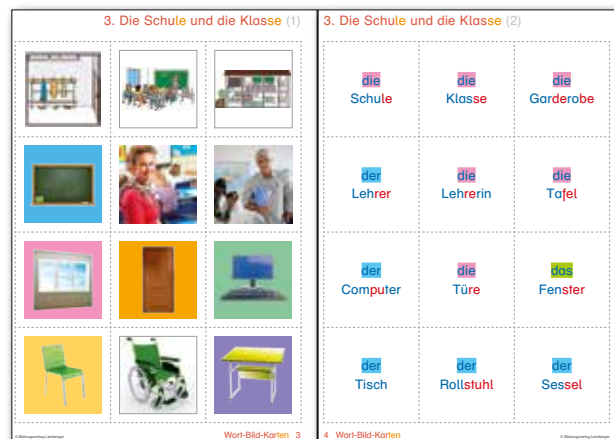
3. Die Schule und die Klasse (1)

© Bildungsverlag Lemberger

Wort-Bild-Karten 3

3. Die Schule und die Klasse (2)

| die Schule | die Klasse | die Garderobe |
|---|---|---|
| der Lehrer | die Lehrerin | die Tafel |
| der Computer | die Türe | das Fenster |
| der Tisch | der Rollstuhl | der Sessel |

4 Wort-Bild-Karten

© Bildungsverlag Lemberger